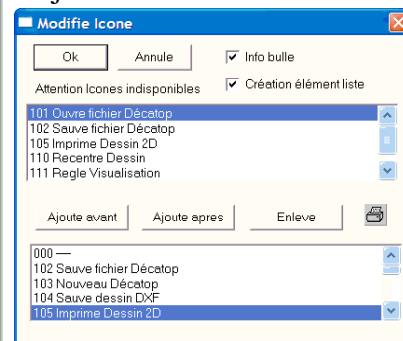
Modifie Icone

Ok
Annule
Info bulle
Création élément liste
Attention Icones indisponibles

101 Ouvre fichier Décatop
102 Sauve fichier Décatop
105 Imprime Dessin 2D
110 Recentre Dessin
111 Regle Visualisation

Ajoute avant
Ajoute apres
Enleve

000 —
102 Sauve fichier Décatop
103 Nouveau Décatop
104 Sauve dessin DXF
105 Imprime Dessin 2D